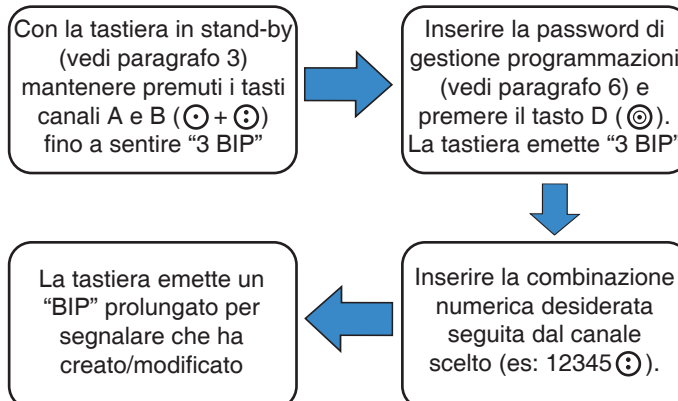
Con la tastiera in stand-by (vedi paragrafo 3) mantenere premuti i tasti canali A e B (⨀ + ⦂) fino a sentire “3 BIP”

Inserire la password di gestione programmazioni (vedi paragrafo 6) e premere il tasto D (◎). La tastiera emette “3 BIP”

Inserire la combinazione numerica desiderata seguita dal canale scelto (es: 12345 ⦂).

La tastiera emette un “BIP” prolungato per segnalare che ha creato/modificato